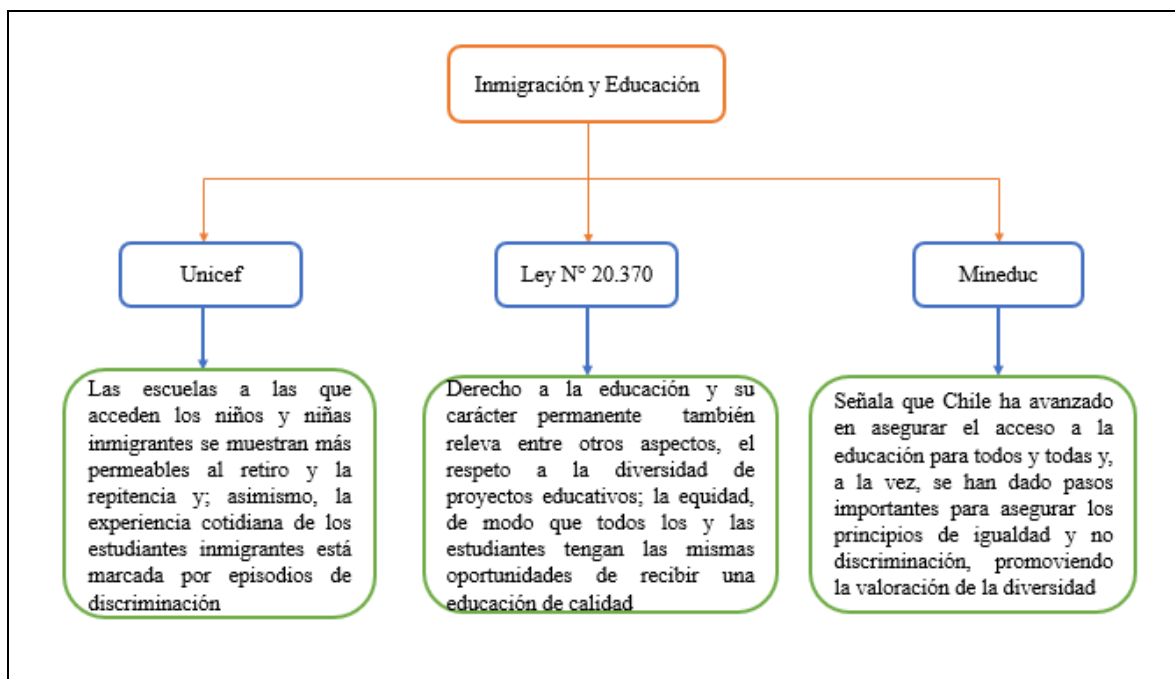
Inmigración y Educación

Unicef

Ley N° 20.370

Mineduc

Las escuelas a las que acceden los niños y niñas inmigrantes se muestran más permeables al retiro y la repitencia y; asimismo, la experiencia cotidiana de los estudiantes inmigrantes está marcada por episodios de discriminación

Derecho a la educación y su carácter permanente también releva entre otros aspectos, el respeto a la diversidad de proyectos educativos; la equidad, de modo que todos los y las estudiantes tengan las mismas oportunidades de recibir una educación de calidad

Señala que Chile ha avanzado en asegurar el acceso a la educación para todos y todas y, a la vez, se han dado pasos importantes para asegurar los principios de igualdad y no discriminación, promoviendo la valoración de la diversidad